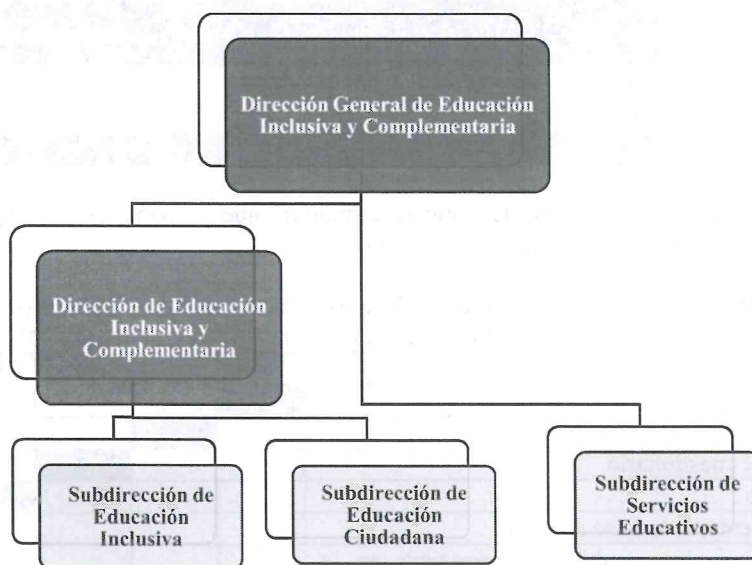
Dirección General de Educación Inclusiva y Complementaria

Dirección de Educación Inclusiva y Complementaria

Subdirección de Educación Inclusiva

Subdirección de Educación Ciudadana

Subdirección de Servicios Educativos